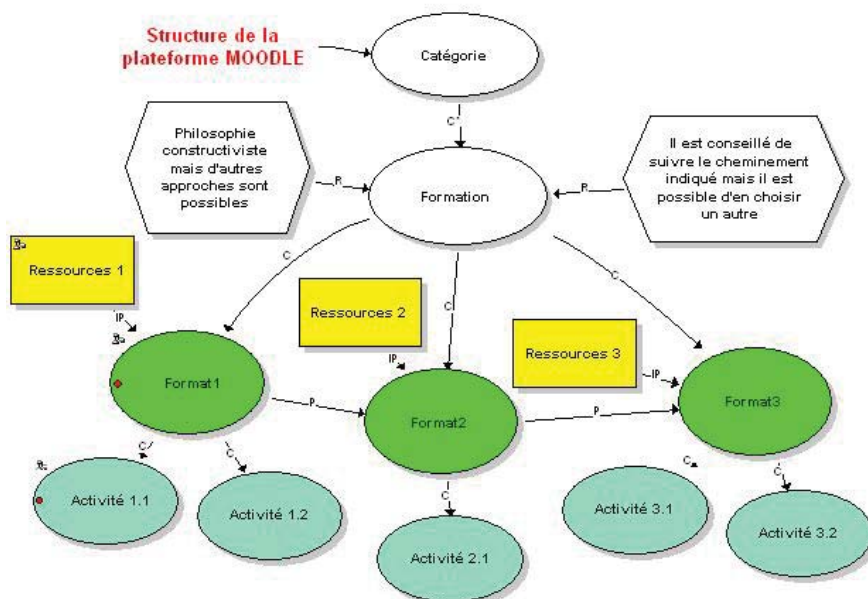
Structure de la plateforme MOODLE

Catégorie

C

Philosophie constructiviste mais d'autres approches sont possibles

R

Formation

R

Il est conseillé de suivre le cheminement indiqué mais il est possible d'en choisir un autre

C

C

C

Ressources 1

IP

Ressources 2

Ressources 3

IP

IP

Format1

P

Format2

P

Format3

C

C

C

C

C

Activité 1.1

Activité 1.2

Activité 2.1

Activité 3.1

Activité 3.2